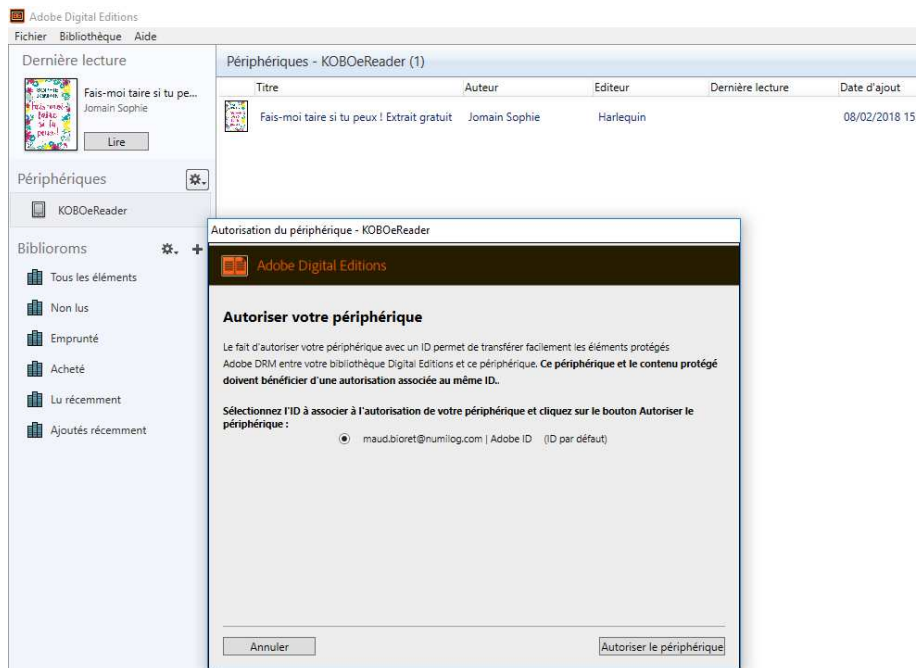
Adobe Digital Editions
Fichier Bibliothèque Aide

Dernière lecture
Fais-moi taire si tu pe...
Jomain Sophie
Lire

Périphériques
KOBOeReader

Biblioroms
Tous les éléments
Non lus
Emprunté
Acheté
Lu récemment
Ajoutés récemment

Périphériques - KOBOeReader (1)

| Titre | Auteur | Editeur | Dernière lecture | Date d'ajout |
|---|---|---|---|---|
| Fais-moi taire si tu peux ! Extrait gratuit | Jomain Sophie | Harlequin | | 08/02/2018 15 |

Autorisation du périphérique - KOBOeReader

Adobe Digital Editions

Autoriser votre périphérique

Le fait d'autoriser votre périphérique avec un ID permet de transférer facilement les éléments protégés Adobe DRM entre votre bibliothèque Digital Editions et ce périphérique. Ce périphérique et le contenu protégé doivent bénéficier d'une autorisation associée au même ID..

Sélectionnez l'ID à associer à l'autorisation de votre périphérique et cliquez sur le bouton Autoriser le périphérique :

maud.bioret@numilog.com | Adobe ID (ID par défaut)

Annuler
Autoriser le périphérique